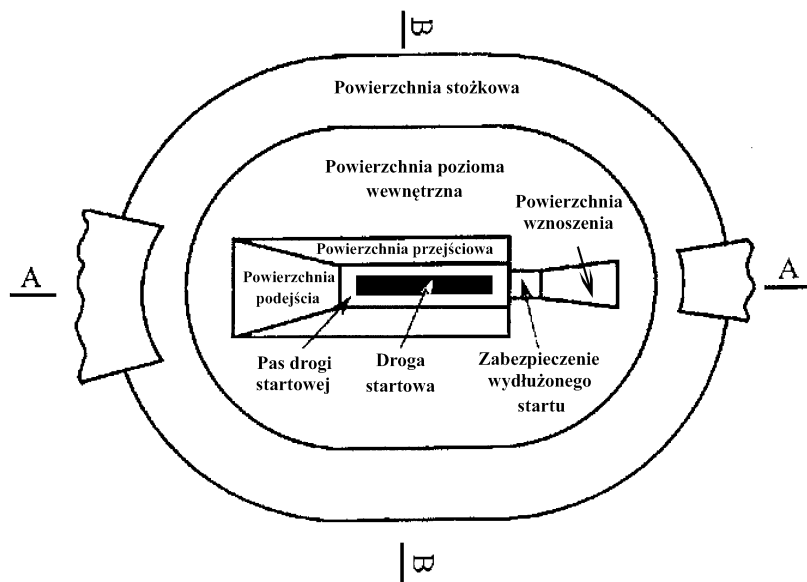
B

Powierzchnia stożkowa

Powierzchnia pozioma wewnętrzna

Powierzchnia wznoszenia

Powierzchnia przejściowa

A

Powierzchnia podejścia

A

Pas drogi startowej

Droga startowa

Zabezpieczenie wydłużonego startu

B